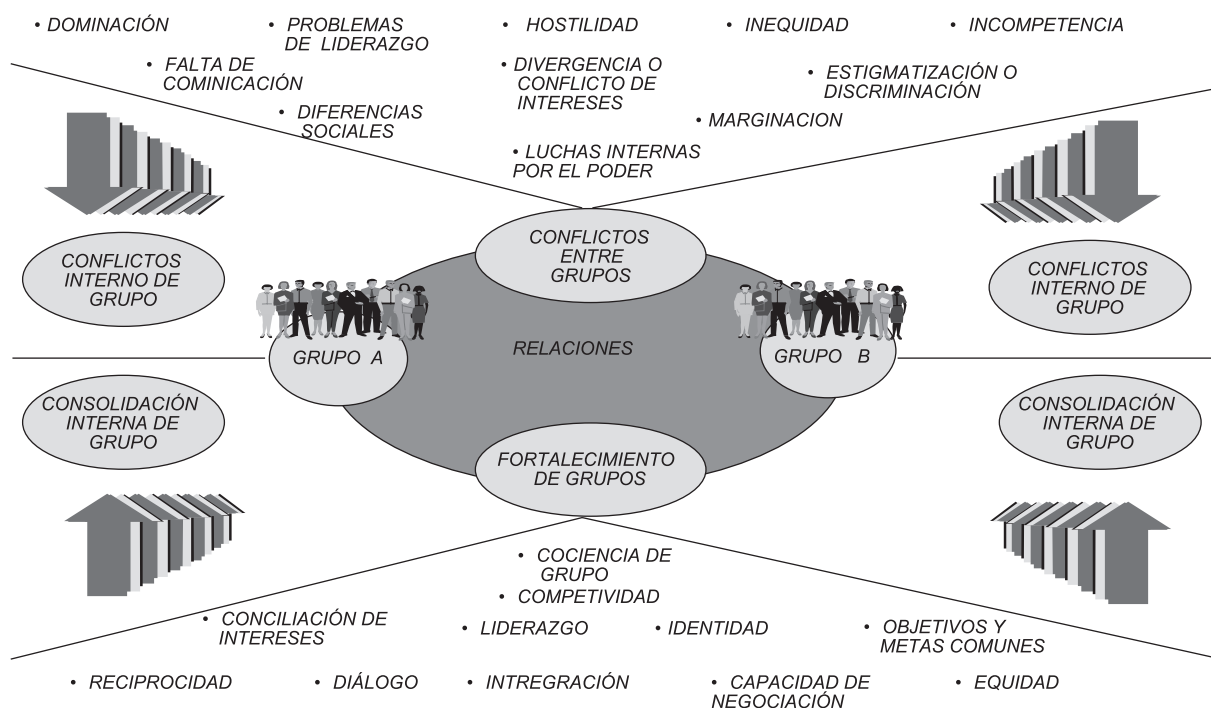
• DOMINACIÓN

• PROBLEMAS DE LIDERAZGO

• HOSTILIDAD

• INEQUIDAD

• INCOMPETENCIA

• FALTA DE COMINICACIÓN

• DIVERGENCIA O CONFLICTO DE INTERESES

• ESTIGMATIZACIÓN O DISCRIMINACIÓN

• DIFERENCIAS SOCIALES

• MARGINACION

• LUCHAS INTERNAS POR EL PODER

CONFLICTOS ENTRE GRUPOS

CONFLICTOS INTERNO DE GRUPO

CONFLICTOS INTERNO DE GRUPO

GRUPO A

RELACIONES

GRUPO B

CONSOLIDACIÓN INTERNA DE GRUPO

CONSOLIDACIÓN INTERNA DE GRUPO

FORTALECIMIENTO DE GRUPOS

• COCIENCIA DE GRUPO

• COMPETIVIDAD

• CONCILIACIÓN DE INTERESES

• LIDERAZGO

• IDENTIDAD

• OBJETIVOS Y METAS COMUNES

• RECIPROCIDAD

• DIÁLOGO

• INTREGRACIÓN

• CAPACIDAD DE NEGOCIACIÓN

• EQUIDAD